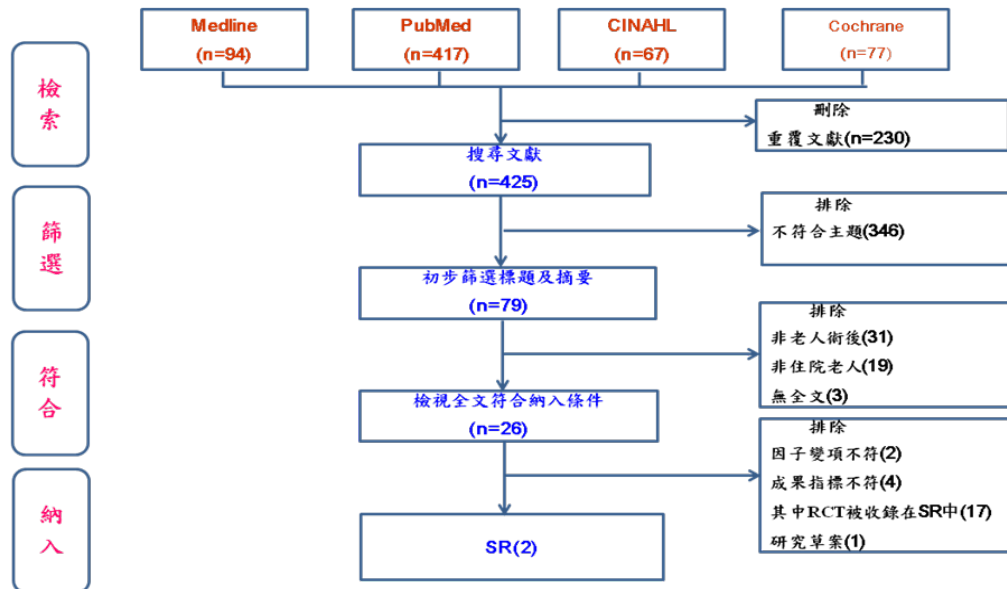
Medline
(n=94)

PubMed
(n=417)

CINAHL
(n=67)

Cochrane
(n=77)

檢索

刪除
重覆文獻(n=230)

搜尋文獻
(n=425)

篩選

排除
不符合主題(346)

初步篩選標題及摘要
(n=79)

符合

排除
非老人術後(31)
非住院老人(19)
無全文(3)

檢視全文符合納入條件
(n=26)

納入

排除
因子變項不符(2)
成果指標不符(4)
其中RCT被收錄在SR中(17)
研究草案(1)

SR(2)